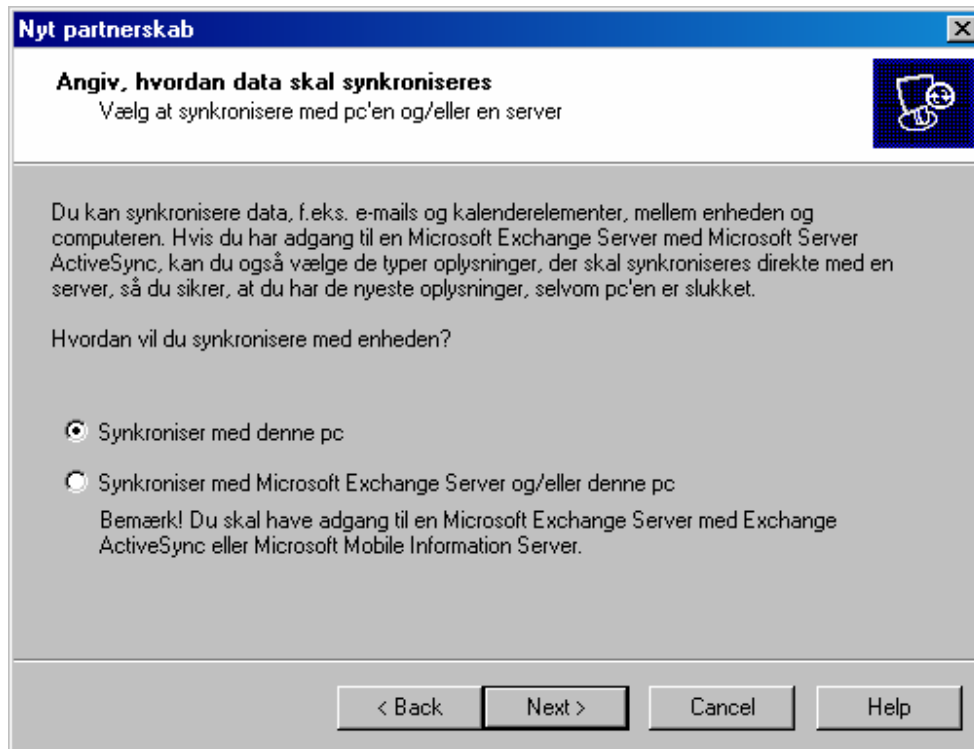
Nyt partnerskab

Angiv, hvordan data skal synkroniseres
Vælg at synkronisere med pc'en og/eller en server

Du kan synkronisere data, f.eks. e-mails og kalenderelementer, mellem enheden og computeren. Hvis du har adgang til en Microsoft Exchange Server med Microsoft Server ActiveSync, kan du også vælge de typer oplysninger, der skal synkroniseres direkte med en server, så du sikrer, at du har de nyeste oplysninger, selvom pc'en er slukket.

Hvordan vil du synkronisere med enheden?

Synkroniser med denne pc

Synkroniser med Microsoft Exchange Server og/eller denne pc

Bemærk! Du skal have adgang til en Microsoft Exchange Server med Exchange ActiveSync eller Microsoft Mobile Information Server.

< Back Next > Cancel Help